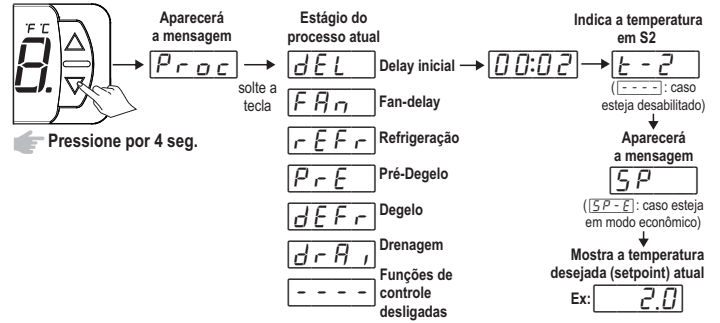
°F °C
8.

Pressione por 4 seg.

Aparecerá a mensagem
Proc

solte a tecla

Estágio do processo atual
dEL Delay inicial
FAn Fan-delay
rEFr Refrigeração
PrE Pré-Degelo
dEFr Degelo
drAi Drenagem
- - - - Funções de controle desligadas

00:02

Indica a temperatura em S2
t - 2
( - - - - : caso esteja desabilitado)

Aparecerá a mensagem
SP
( SP - E : caso esteja em modo econômico)

Mostra a temperatura desejada (setpoint) atual
Ex: 2.0